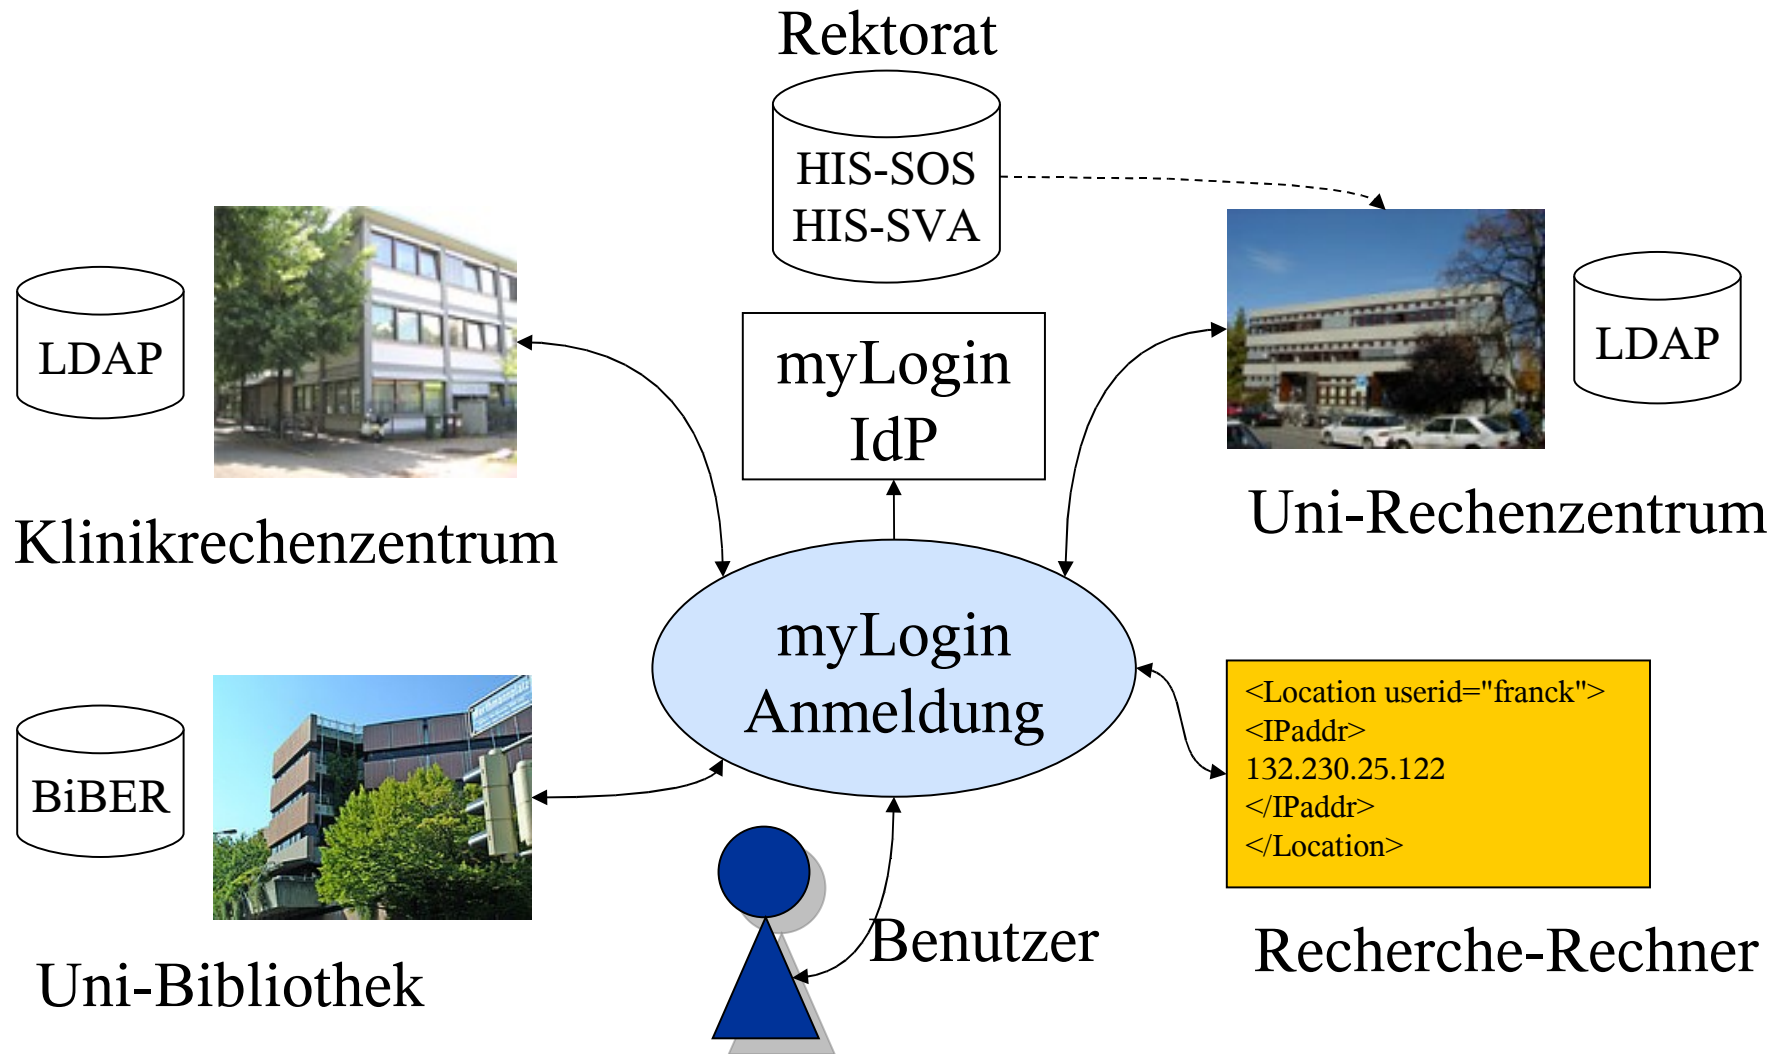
Rektorat

HIS-SOS
HIS-SVA

LDAP

Klinikrechenzentrum

myLogin
IdP

LDAP

Uni-Rechenzentrum

myLogin
Anmeldung

<Location userid="franck">
<IPaddr>
132.230.25.122
</IPaddr>
</Location>

BiBER

Uni-Bibliothek

Benutzer

Recherche-Rechner